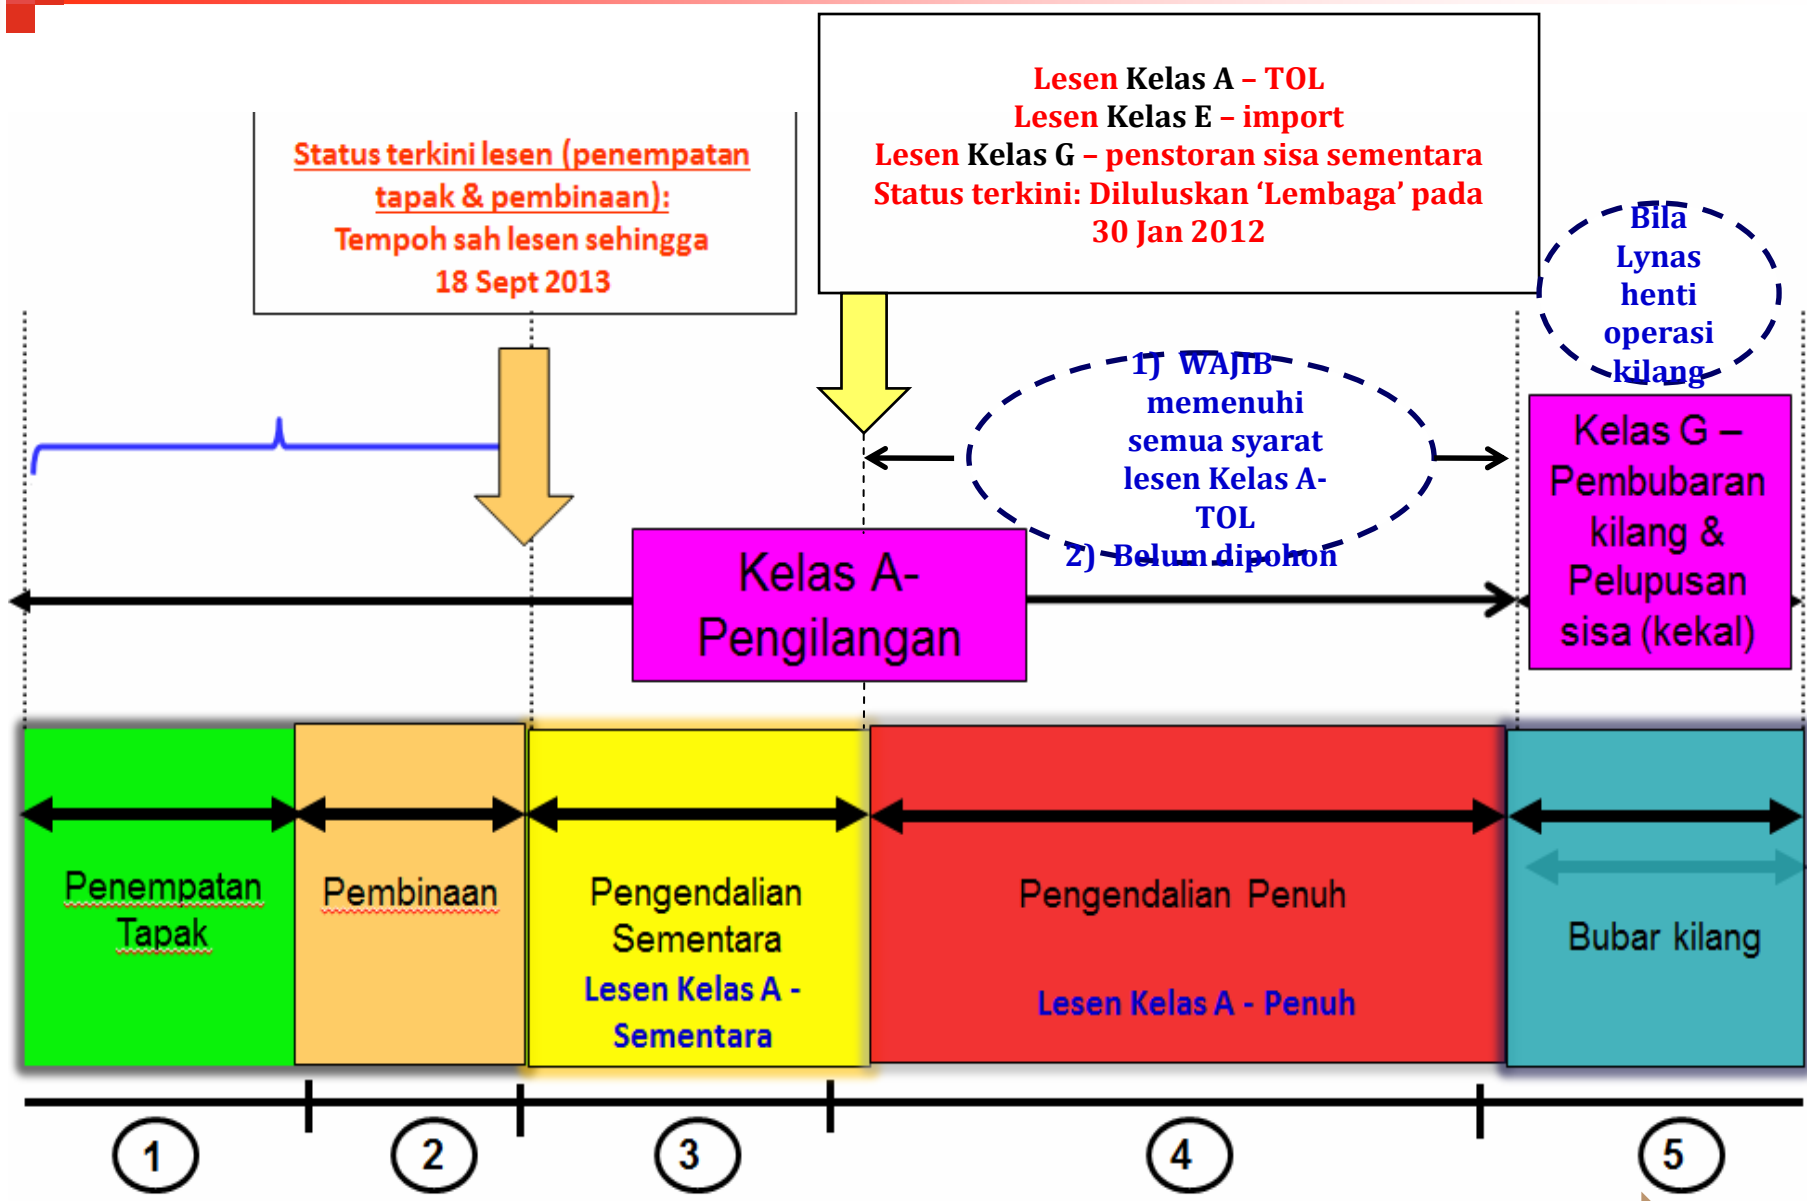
Status terkini lesen (penempatan tapak & pembinaan):
Tempoh sah lesen sehingga 18 Sept 2013

Lesen Kelas A – TOL
Lesen Kelas E – import
Lesen Kelas G – penstoran sisa sementara
Status terkini: Diluluskan 'Lembaga' pada 30 Jan 2012

Bila Lynas henti operasi kilang

1) WAJIB memenuhi semua syarat lesen Kelas A-TOL
2) Belum dipohon

Kelas A-Pengilangan

Kelas G – Pembubaran kilang & Pelupusan sisa (kekal)

Penempatan Tapak

Pembinaan

Pengendalian Sementara
Lesen Kelas A - Sementara

Pengendalian Penuh
Lesen Kelas A - Penuh

Bubar kilang

1

2

3

4

5